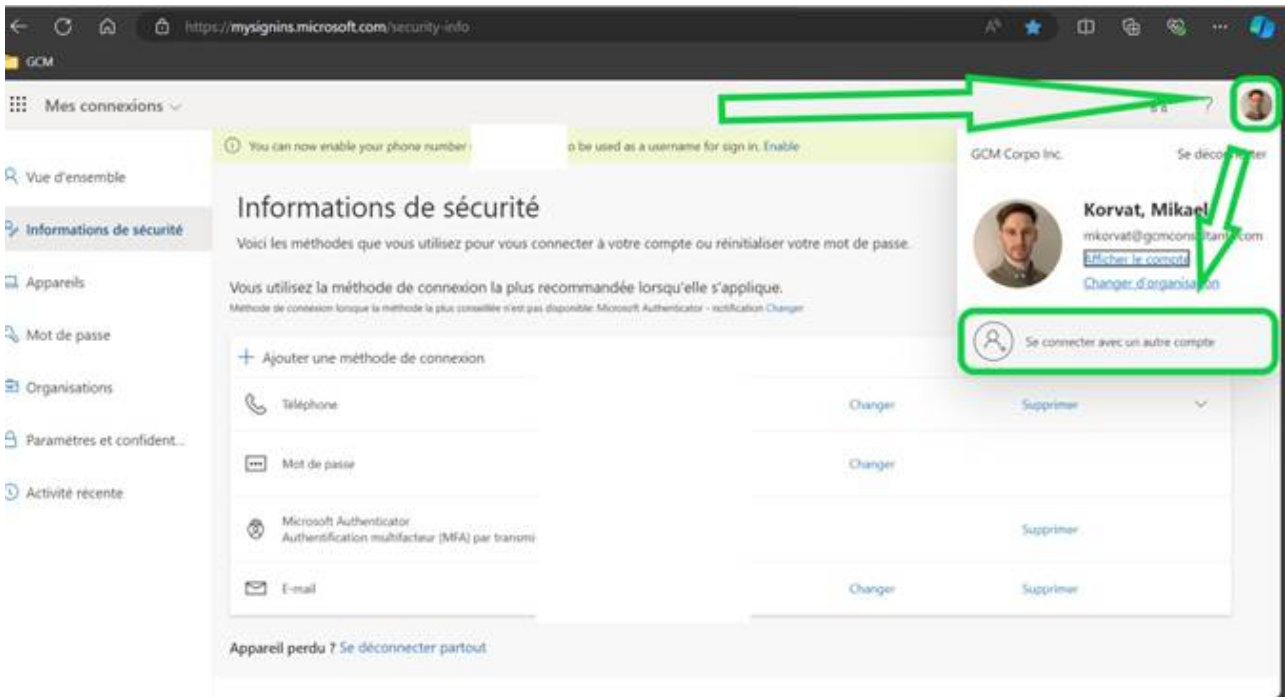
https://mysignins.microsoft.com/security-info

GCM

Mes connexions

You can now enable your phone number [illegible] to be used as a username for sign in. Enable

Vue d'ensemble

Informations de sécurité

Appareils

Mot de passe

Organisations

Paramètres et confident...

Activité récente

Informations de sécurité

Voici les méthodes que vous utilisez pour vous connecter à votre compte ou réinitialiser votre mot de passe.

Vous utilisez la méthode de connexion la plus recommandée lorsqu'elle s'applique.

Méthode de connexion lorsque la méthode la plus conseillée n'est pas disponible: Microsoft Authenticator - notification Changer

+ Ajouter une méthode de connexion

| | | |
|---|---|---|
| Téléphone | Changer | Supprimer |
| Mot de passe | Changer | |
| Microsoft Authenticator Authentification multifacteur (MFA) par transmi | | Supprimer |
| E-mail | Changer | Supprimer |

Appareil perdu ? Se déconnecter partout

GCM Corpo Inc.

Se déco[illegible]ter

Korvat, Mikael

mkorvat@gcmcons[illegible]com

Afficher le compte

Changer d'organisa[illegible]n

Se connecter avec un autre compte